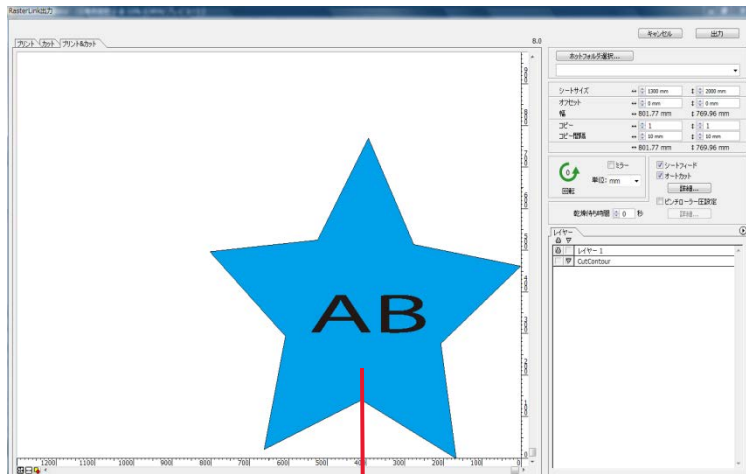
RasterLink出力

プリント カット プリント&カット

8.0

キャンセル 出力

ホットフォルダ選択...

シートサイズ ↔ 1300 mm ↕ 2000 mm
オフセット ↔ 0 mm ↕ 0 mm
幅 ↔ 801.77 mm ↕ 769.96 mm
コピー ↔ 1 ↕ 1
コピー間隔 ↔ 10 mm ↕ 10 mm
↔ 801.77 mm ↕ 769.96 mm

0
回転
ミラー
単位: mm
シートフィード
オートカット
詳細...
ピンチローラー圧設定
乾燥待ち時間 0 秒
詳細...

レイヤー
レイヤー 1
CutContour

AB

1200 1100 1000 900 800 700 600 500 400 300 200 100 0